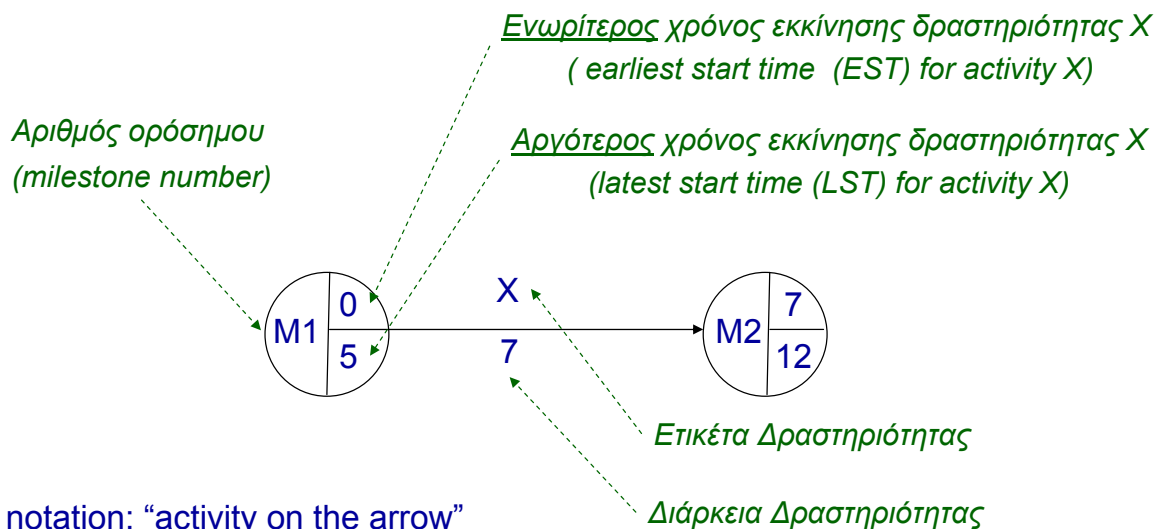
Ενωρίτερος χρόνος εκκίνησης δραστηριότητας X
( earliest start time (EST) for activity X)

Αριθμός ορόσημου
(milestone number)

Αργότερος χρόνος εκκίνησης δραστηριότητας X
(latest start time (LST) for activity X)

M1
0
5

X
7

M2
7
12

Ετικέτα Δραστηριότητας

Διάρκεια Δραστηριότητας

notation: "activity on the arrow"